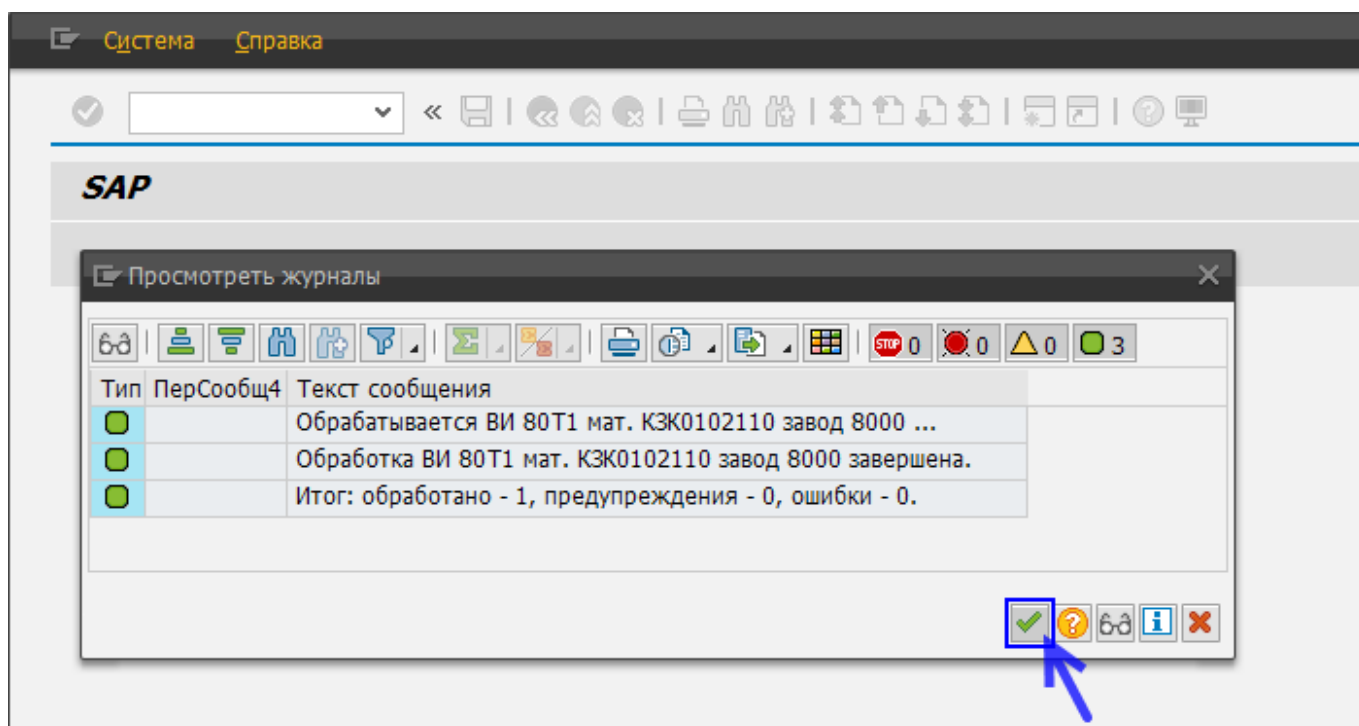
Система Справка

SAP

Просмотреть журналы

STOP 0 0 0 3

| Тип | ПерСообщ4 | Текст сообщения |
|---|---|---|
| | | Обрабатывается ВИ 80Т1 мат. КЗК0102110 завод 8000 ... |
| | | Обработка ВИ 80Т1 мат. КЗК0102110 завод 8000 завершена. |
| | | Итог: обработано - 1, предупреждения - 0, ошибки - 0. |